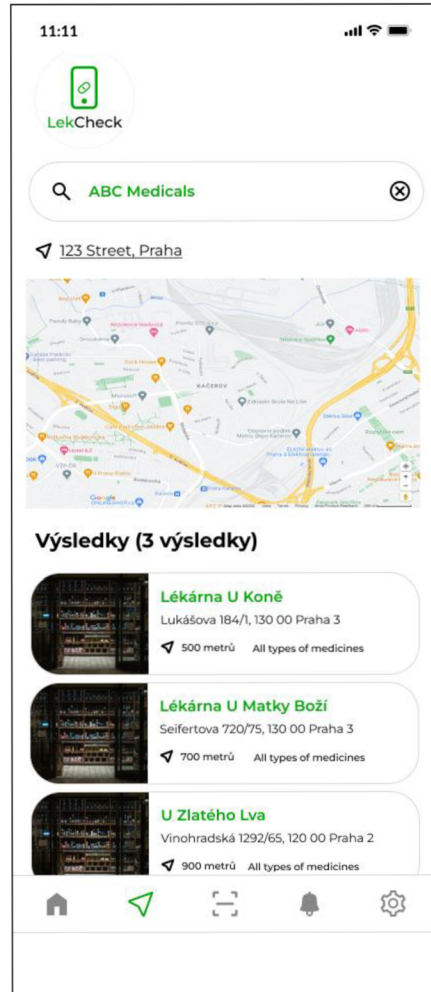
11:11

LekCheck

ABC Medicals

123 Street, Praha

KAČEROV

Google

Výsledky (3 výsledky)

Lékárna U Koně
Lukášova 184/1, 130 00 Praha 3
500 metrů All types of medicines

Lékárna U Matky Boží
Seifertova 720/75, 130 00 Praha 3
700 metrů All types of medicines

U Zlatého Lva
Vinohradská 1292/65, 120 00 Praha 2
900 metrů All types of medicines